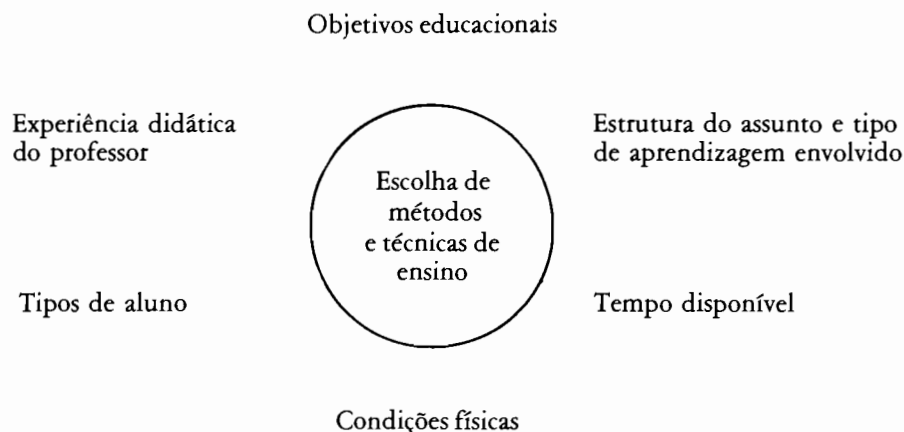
Objetivos educacionais

Experiência didática do professor

Escolha de métodos e técnicas de ensino

Estrutura do assunto e tipo de aprendizagem envolvido

Tipos de aluno

Tempo disponível

Condições físicas